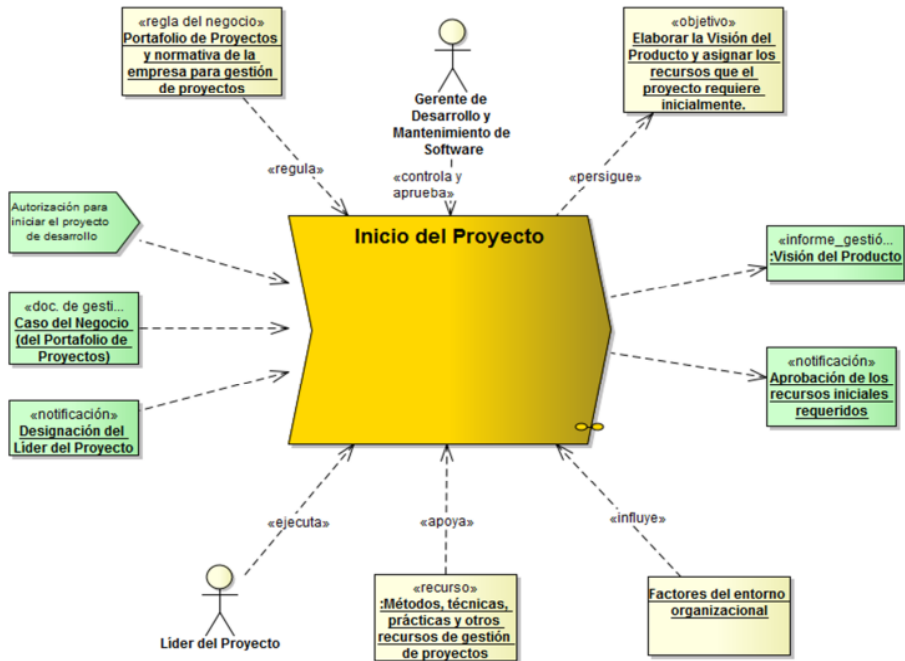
«regla del negocio»
Portafolio de Proyectos y normativa de la empresa para gestión de proyectos

Gerente de Desarrollo y Mantenimiento de Software

«objetivo»
Elaborar la Visión del Producto y asignar los recursos que el proyecto requiere inicialmente.

«regula»

«controla y aprueba»

«persigue»

Autorización para iniciar el proyecto de desarrollo

Inicio del Proyecto

«informe_gestió...
:Visión del Producto

«doc. de gesti...
Caso del Negocio (del Portafolio de Proyectos)

«notificación»
Aprobación de los recursos iniciales requeridos

«notificación»
Designación del Lider del Proyecto

«ejecuta»

«apoya»

«influye»

Lider del Proyecto

«recurso»
:Métodos, técnicas, prácticas y otros recursos de gestión de proyectos

Factores del entorno organizacional